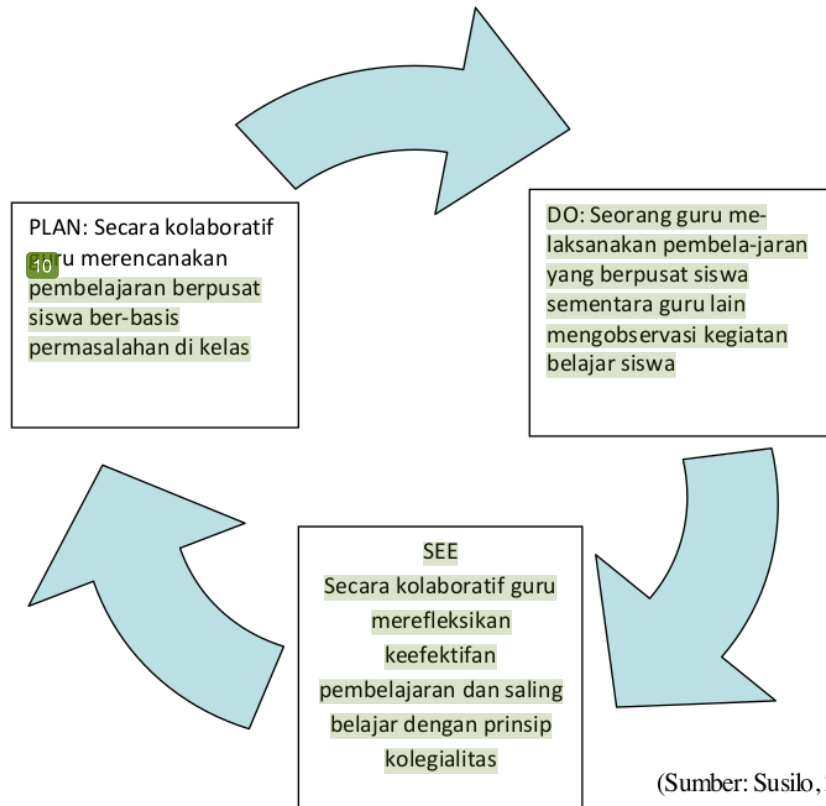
PLAN: Secara kolaboratif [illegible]ru merencanakan pembelajaran berpusat siswa ber-basis permasalahan di kelas

10

DO: Seorang guru melaksanakan pembela-jaran yang berpusat siswa sementara guru lain mengobservasi kegiatan belajar siswa

SEE
Secara kolaboratif guru merefleksikan keefektifan pembelajaran dan saling belajar dengan prinsip kolegialitas

(Sumber: Susilo, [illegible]